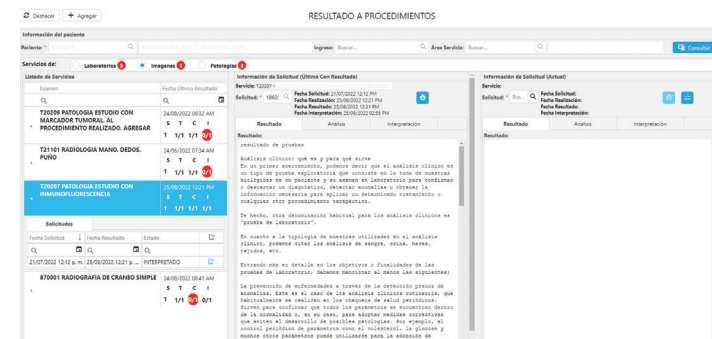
Deshacer + Agregar

RESULTADO A PROCEDIMIENTOS

Información del paciente

Paciente: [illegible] Ingreso: Buscar... Área Servicio: Buscar... Consultar

Servicios de: Laboratorios 2 Imagenes 1 Patologías 3

Listado de Servicios

Examen | Fecha Último Resultado

T20209 PATOLOGIA ESTUDIO CON MARCADOR TUMORAL AL PROCEDIMIENTO REALIZADO. AGREGAR | 24/08/2022 08:32 AM
S T C I
1 1/1 1/1 0/1

T21101 RADIOLOGIA MANO. DEDOS. PUÑO | 24/06/2022 07:34 AM
S T C I
1 1/1 1/1 0/1

T20207 PATOLOGIA ESTUDIO CON INMUNOFLUORESCENCIA | 25/06/2022 12:01 PM
S T C I
1 1/1 1/1 1/1

Solicitudes

Fecha Solicitud | Fecha Resultado | Estado
21/07/2022 12:12 p. m. | 25/08/2022 12:21 p. ... | INTERPRETADO

870001 RADIOGRAFIA DE CRANEO SIMPLE | 24/08/2022 08:41 AM
S T C I
1 1/1 0/1 0/1

Información de Solicitud (Última Con Resultado)

Servicio: T20207 -
Solicitud: 1860 Fecha Solicitud: 21/07/2022 12:12 PM
Fecha Realización: 25/08/2022 12:21 PM
Fecha Resultado: 25/08/2022 12:21 PM
Fecha Interpretación: 25/08/2022 02:59 PM

Resultado | Análisis | Interpretación

Resultado:

resultado de pruebas

Análisis clínico: qué es y para qué sirve
En un primer acercamiento, podemos decir que el análisis clínico es un tipo de prueba exploratoria que consiste en la toma de muestras biológicas de un paciente y su examen en laboratorio para confirmar o descartar un diagnóstico, detectar anomalías u obtener la información necesaria para aplicar un determinado tratamiento o cualquier otro procedimiento terapéutico.

De hecho, otra denominación habitual para los análisis clínicos es "prueba de laboratorio".

En cuanto a la tipología de muestras utilizadas en el análisis clínico, podemos citar los análisis de sangre, orina, heces, tejidos, etc.

Entrando más en detalle en los objetivos o finalidades de las pruebas de laboratorio, debemos mencionar al menos las siguientes:

La prevención de enfermedades a través de la detección precoz de anomalías. Este es el caso de los análisis clínicos rutinarios, que habitualmente se realizan en los chequeos de salud periódicos. Sirven para confirmar que todos los parámetros se encuentran dentro de la normalidad o, en su caso, para adoptar medidas correctivas que eviten el desarrollo de posibles patologías. Por ejemplo, el control periódico de parámetros como el colesterol, la glucosa y muchos otros parámetros puede utilizarse para la adopción de

Información de Solicitud (Actual)

Servicio:
Solicitud: Bus... Fecha Solicitud:
Fecha Realización:
Fecha Resultado:
Fecha Interpretación:

Resultado | Análisis | Interpretación

Resultado: